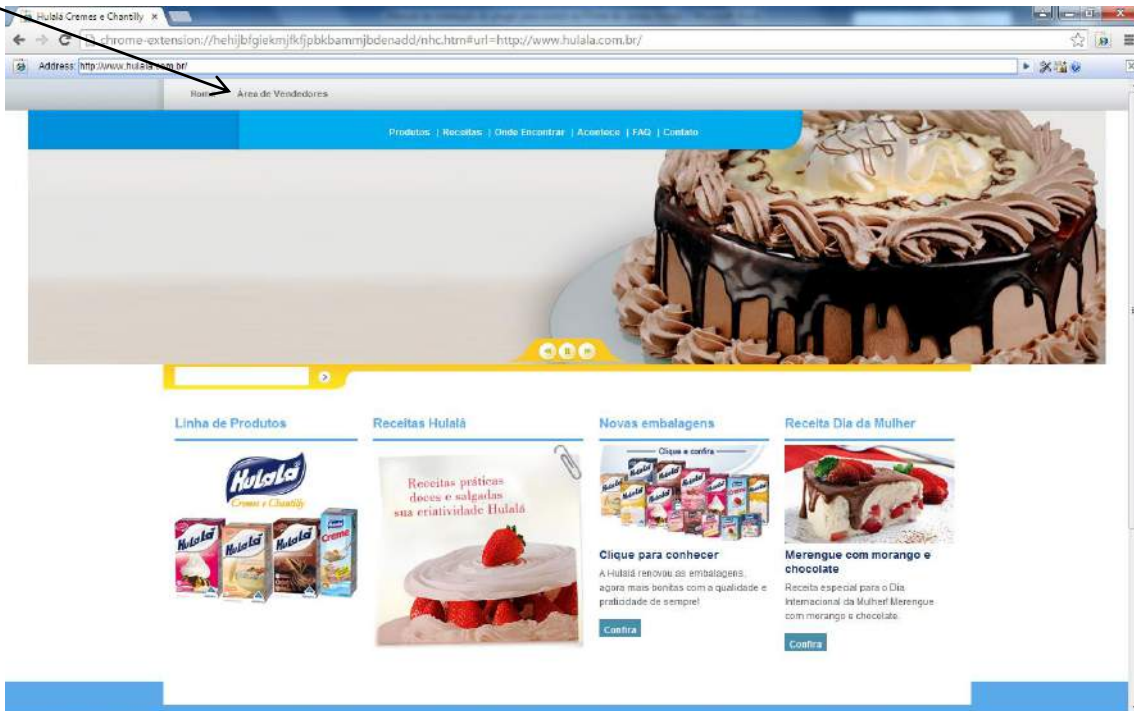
Hulalá Cremes e Chantilly ×

chrome-extension://hehijbfgiekmjfkfjpbkbammjbdenadd/nhc.htm#url=http://www.hulala.com.br/

Address: http://www.hulala.com.br/

Home Área de Vendedores

Produtos | Receitas | Onde Encontrar | Acontece | FAQ | Contato

Linha de Produtos

Hulalá
Cremes e Chantilly

Hulalá Hulalá Hulalá Creme

Receitas Hulalá

Receitas práticas doces e salgadas sua criatividade Hulalá

Novas embalagens

Clique e confira

Clique para conhecer

A Hulalá renovou as embalagens, agora mais bonitas com a qualidade e praticidade de sempre!

Confira

Receita Dia da Mulher

Merengue com morango e chocolate

Receita especial para o Dia Internacional da Mulher! Merengue com morango e chocolate.

Confira